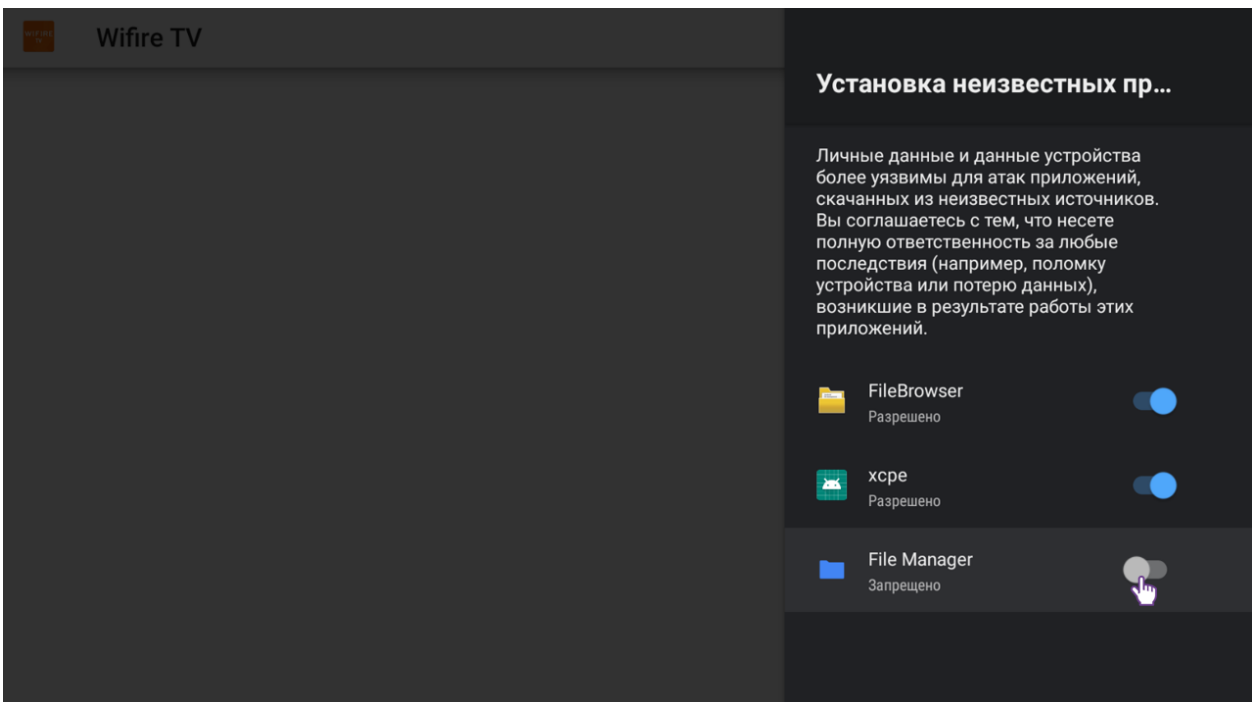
Wifire TV

Установка неизвестных пр...

Личные данные и данные устройства более уязвимы для атак приложений, скачанных из неизвестных источников. Вы соглашаетесь с тем, что несете полную ответственность за любые последствия (например, поломку устройства или потерю данных), возникшие в результате работы этих приложений.

FileBrowser
Разрешено

xcpe
Разрешено

File Manager
Запрещено